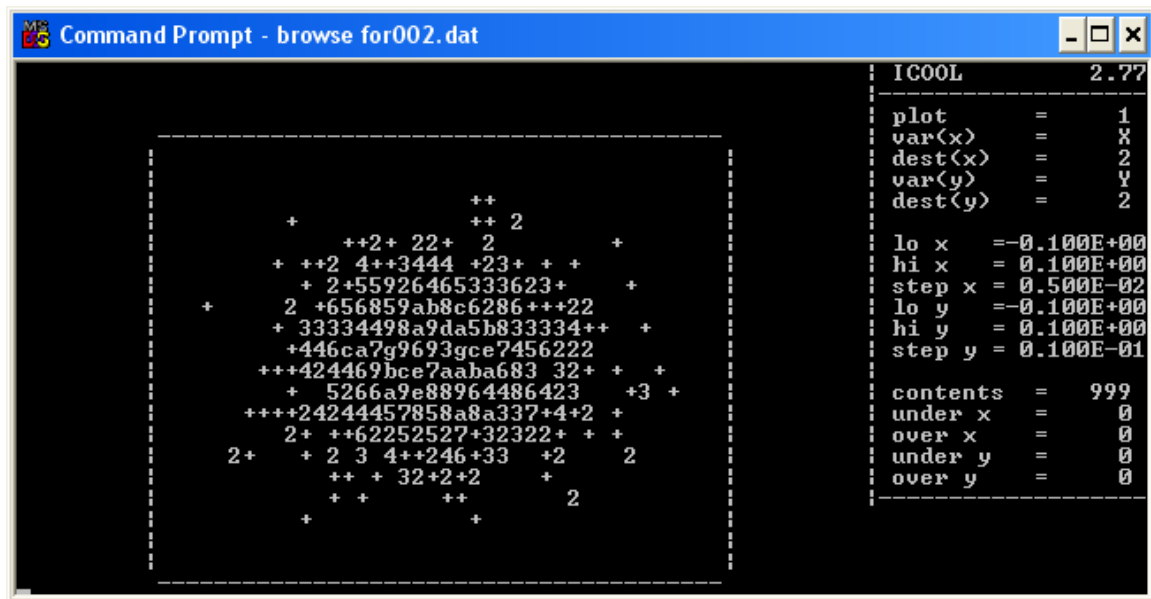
Command Prompt - browse for002.dat

ICOOL 2.77

plot = 1
var(x) = X
dest(x) = 2
var(y) = Y
dest(y) = 2

lo x =-0.100E+00
hi x = 0.100E+00
step x = 0.500E-02
lo y =-0.100E+00
hi y = 0.100E+00
step y = 0.100E-01

contents = 999
under x = 0
over x = 0
under y = 0
over y = 0

++
+ ++ 2
++2+ 22+ 2 +
+ ++2 4++3444 +23+ + +
+ 2+55926465333623+ +
+ 2 +656859ab8c6286+++22
+ 33334498a9da5b833334++ +
+446ca7g9693gce7456222
+++424469bce7aaba683 32+ + +
+ 5266a9e88964486423 +3 +
++++24244457858a8a337+4+2 +
2+ ++62252527+32322+ + +
2+ + 2 3 4++246+33 +2 2
++ + 32+2+2 +
+ + ++ 2
+ +